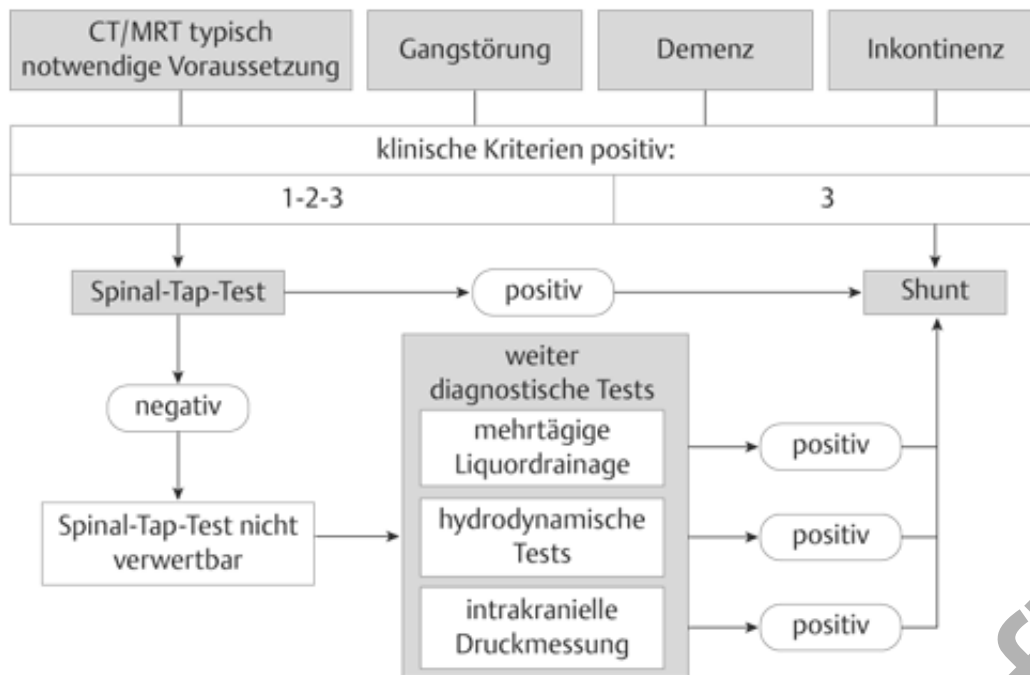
CT/MRT typisch notwendige Voraussetzung

Gangstörung

Demenz

Inkontinenz

klinische Kriterien positiv:

1-2-3

3

Spinal-Tap-Test

positiv

Shunt

negativ

weiter diagnostische Tests

mehrtägige Liquordrainage

positiv

Spinal-Tap-Test nicht verwertbar

hydrodynamische Tests

positiv

intrakranielle Druckmessung

positiv